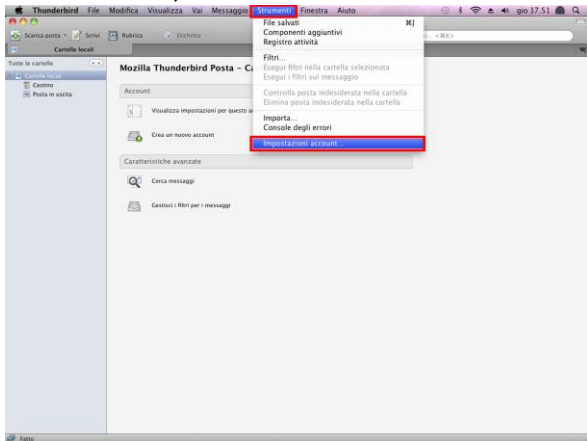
Thunderbird File Modifica Visualizza Vai Messaggio Strumenti Finestra Aiuto

gio 17.51

Scarica posta Scrivi Rubrica Etichetta

Cartelle locali

Tutte le cartelle

Cartelle locali

Cestino

Posta in uscita

Mozilla Thunderbird Posta - C

Account

Visualizza impostazioni per questo a

Crea un nuovo account

Caratteristiche avanzate

Cerca messaggi

Gestisci i filtri per i messaggi

File salvati ⌘J

Componenti aggiuntivi

Registro attività

Filtri...

Esegui filtri nella cartella selezionata

Esegui i filtri sul messaggio

Controlla posta indesiderata nella cartella

Elimina posta indesiderata nella cartella

Importa...

Console degli errori

Impostazioni account...

Fatto